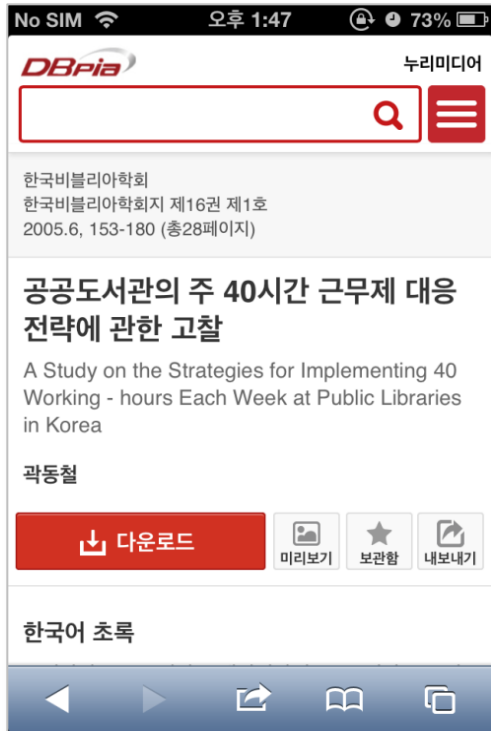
No SIM 오후 1:47 73%

DBpia 누리미디어

한국비블리아학회
한국비블리아학회지 제16권 제1호
2005.6, 153-180 (총28페이지)

공공도서관의 주 40시간 근무제 대응 전략에 관한 고찰

A Study on the Strategies for Implementing 40 Working - hours Each Week at Public Libraries in Korea

곽동철

다운로드

미리보기

보관함

내보내기

한국어 초록